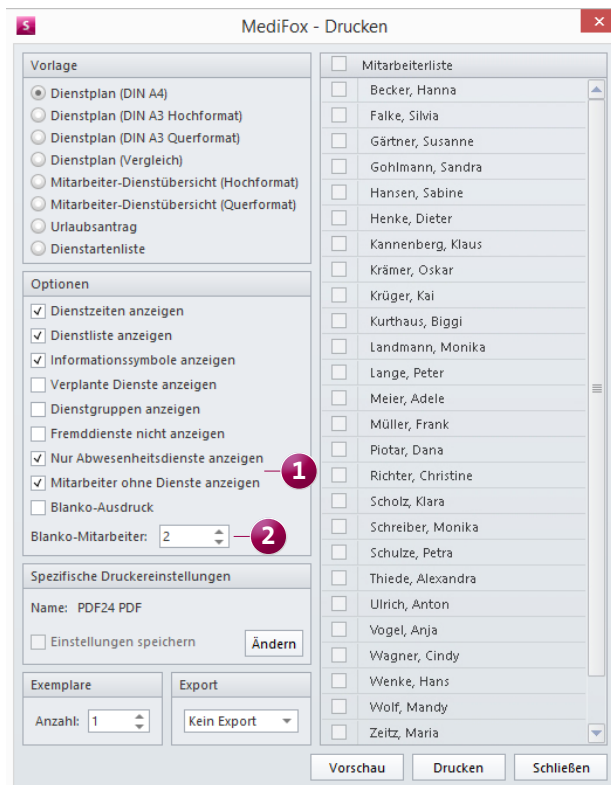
MediFox - Drucken

Vorlage
Dienstplan (DIN A4)
Dienstplan (DIN A3 Hochformat)
Dienstplan (DIN A3 Querformat)
Dienstplan (Vergleich)
Mitarbeiter-Dienstübersicht (Hochformat)
Mitarbeiter-Dienstübersicht (Querformat)
Urlaubsantrag
Dienstartenliste

Optionen
Dienstzeiten anzeigen
Dienstliste anzeigen
Informationssymbole anzeigen
Verplante Dienste anzeigen
Dienstgruppen anzeigen
Fremddienste nicht anzeigen
Nur Abwesenheitsdienste anzeigen
Mitarbeiter ohne Dienste anzeigen
Blanko-Ausdruck
Blanko-Mitarbeiter: 2

1
2

Spezifische Druckereinstellungen
Name: PDF24 PDF
Einstellungen speichern
Ändern

Exemplare
Anzahl: 1

Export
Kein Export

Mitarbeiterliste
Becker, Hanna
Falke, Silvia
Gärtner, Susanne
Gohlmann, Sandra
Hansen, Sabine
Henke, Dieter
Kannenberg, Klaus
Krämer, Oskar
Krüger, Kai
Kurthaus, Biggi
Landmann, Monika
Lange, Peter
Meier, Adele
Müller, Frank
Piotar, Dana
Richter, Christine
Scholz, Klara
Schreiber, Monika
Schulze, Petra
Thiede, Alexandra
Ulrich, Anton
Vogel, Anja
Wagner, Cindy
Wenke, Hans
Wolf, Mandy
Zeitz, Maria

Vorschau
Drucken
Schließen